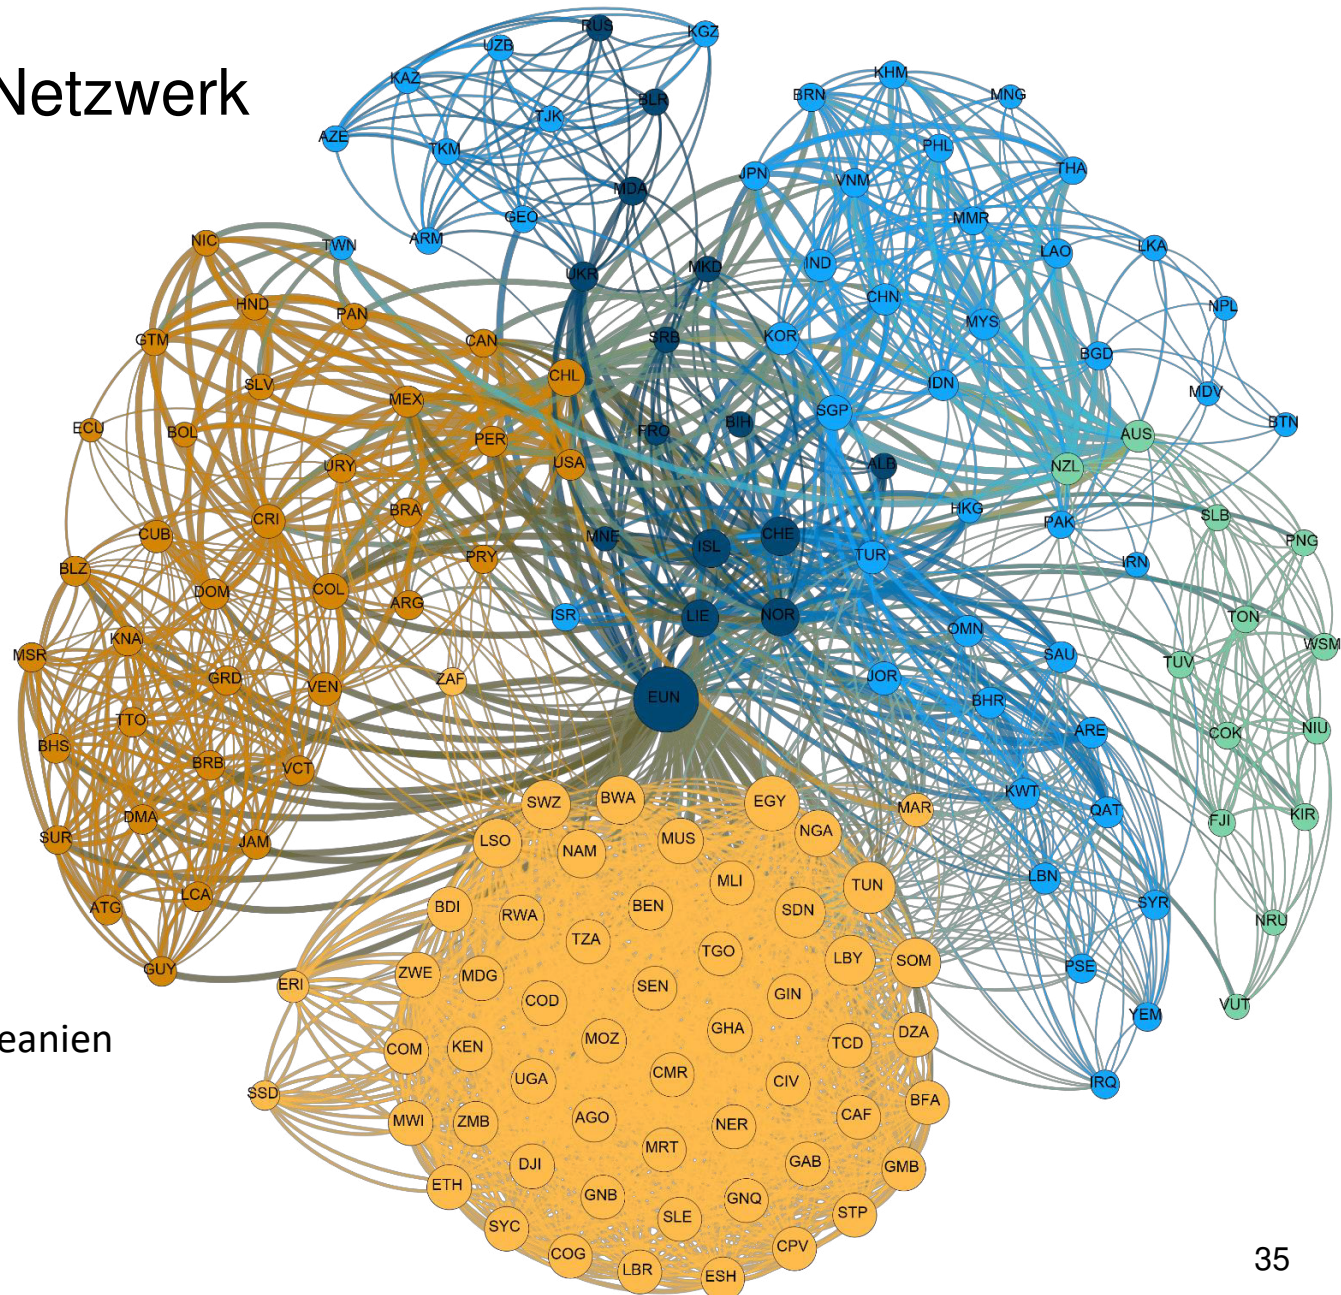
Netzwerk

eanien

RUS KGZ UZB KAZ BLR TJK AZE TKM MDA GEO ARM UKR MKD KHM BRN MNG PHL JPN VNM THA MMR LKA LAO IND CHN NPL MYS KOR BGD IDN MDV SGP BTN AUS NZL HKG PAK SLB PNG IRN TON WSM TUV COK NIU FJI KIR NRU VUT OMN SAU JOR BHR ARE KWT QAT LBN SYR PSE YEM IRQ TUR CHE NOR ISL LIE MNE ISR EUN SRB BIH FRO ALB NIC TWN HND PAN GTM CAN SLV MEX CHL ECU BOL PER USA URY CRI BRA CUB PRY BLZ DOM COL ARG MSR KNA GRD VEN ZAF TTO BHS BRB VCT DMA SUR JAM ATG LCA GUY SWZ BWA EGY MAR LSO NAM MUS NGA MLI TUN BDI RWA BEN SDN TZA TGO LBY SOM ERI ZWE MDG SEN COD GIN GHA DZA COM KEN MOZ TCD CMR UGA CIV SSD BFA MWI ZMB AGO NER CAF MRT DJI GAB GMB ETH GNB GNQ SLE STP SYC COG CPV LBR ESH

35